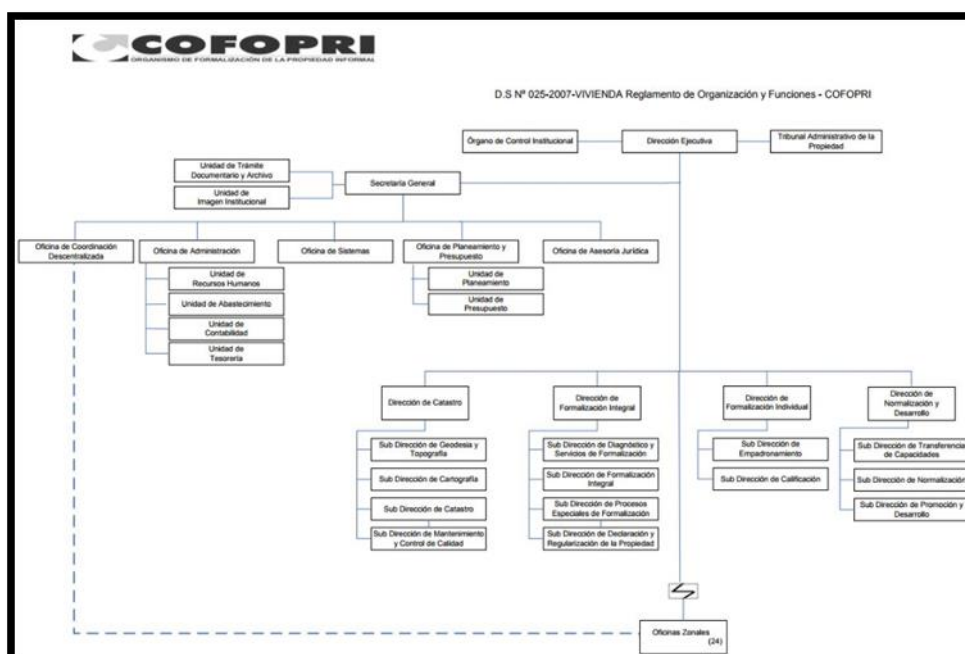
COFOPRI
ORGANISMO DE FORMALIZACIÓN DE LA PROPIEDAD INFORMAL

D.S Nº 025-2007-VIVIENDA Reglamento de Organización y Funciones - COFOPRI

Órgano de Control Institucional

Dirección Ejecutiva

Tribunal Administrativo de la Propiedad

Unidad de Trámite Documentario y Archivo

Unidad de Imagen Institucional

Secretaría General

Oficina de Coordinación Descentralizada

Oficina de Administración

Unidad de Recursos Humanos

Unidad de Abastecimiento

Unidad de Contabilidad

Unidad de Tesorería

Oficina de Sistemas

Oficina de Planeamiento y Presupuesto

Unidad de Planeamiento

Unidad de Presupuesto

Oficina de Asesoría Jurídica

Dirección de Catastro

Sub Dirección de Geodesia y Topografía

Sub Dirección de Cartografía

Sub Dirección de Catastro

Sub Dirección de Mantenimiento y Control de Calidad

Dirección de Formalización Integral

Sub Dirección de Diagnóstico y Servicios de Formalización

Sub Dirección de Formalización Integral

Sub Dirección de Procesos Especiales de Formalización

Sub Dirección de Declaración y Regularización de la Propiedad

Dirección de Formalización Individual

Sub Dirección de Empadronamiento

Sub Dirección de Calificación

Dirección de Normalización y Desarrollo

Sub Dirección de Transferencia de Capacidades

Sub Dirección de Normalización

Sub Dirección de Promoción y Desarrollo

Oficinas Zonales (24)